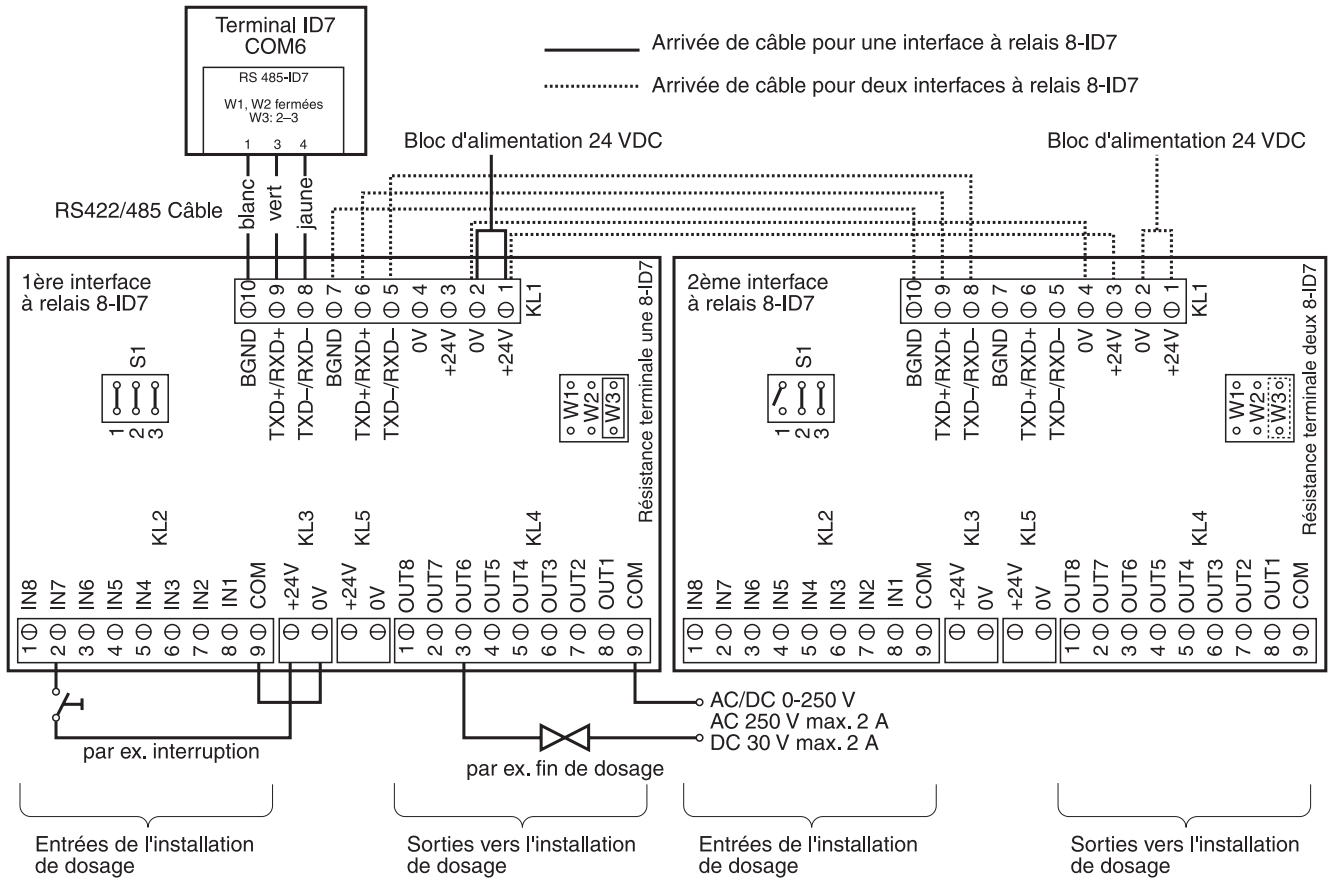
Terminal ID7
COM6

RS 485-ID7

W1, W2 fermées
W3: 2–3

1 3 4

Arrivée de câble pour une interface à relais 8-ID7

Arrivée de câble pour deux interfaces à relais 8-ID7

Bloc d'alimentation 24 VDC

Bloc d'alimentation 24 VDC

RS422/485 Câble

blanc vert jaune

1ère interface
à relais 8-ID7

10 9 8 7 6 5 4 3 2 1 KL1

BGND TXD+/RXD+ TXD–/RXD– BGND TXD+/RXD+ TXD–/RXD– 0V +24V 0V +24V

S1

1 2 3

W1 W2 W3

Résistance terminale une 8-ID7

KL2 KL3 KL5 KL4

IN8 IN7 IN6 IN5 IN4 IN3 IN2 IN1 COM +24V 0V +24V 0V OUT8 OUT7 OUT6 OUT5 OUT4 OUT3 OUT2 OUT1 COM

1 2 3 4 5 6 7 8 9 1 2 3 4 5 6 7 8 9

2ème interface
à relais 8-ID7

10 9 8 7 6 5 4 3 2 1 KL1

BGND TXD+/RXD+ TXD–/RXD– BGND TXD+/RXD+ TXD–/RXD– 0V +24V 0V +24V

S1

1 2 3

W1 W2 W3

Résistance terminale deux 8-ID7

KL2 KL3 KL5 KL4

IN8 IN7 IN6 IN5 IN4 IN3 IN2 IN1 COM +24V 0V +24V 0V OUT8 OUT7 OUT6 OUT5 OUT4 OUT3 OUT2 OUT1 COM

1 2 3 4 5 6 7 8 9 1 2 3 4 5 6 7 8 9

AC/DC 0-250 V
AC 250 V max. 2 A
DC 30 V max. 2 A

par ex. interruption

par ex. fin de dosage

Entrées de l'installation de dosage

Sorties vers l'installation de dosage

Entrées de l'installation de dosage

Sorties vers l'installation de dosage